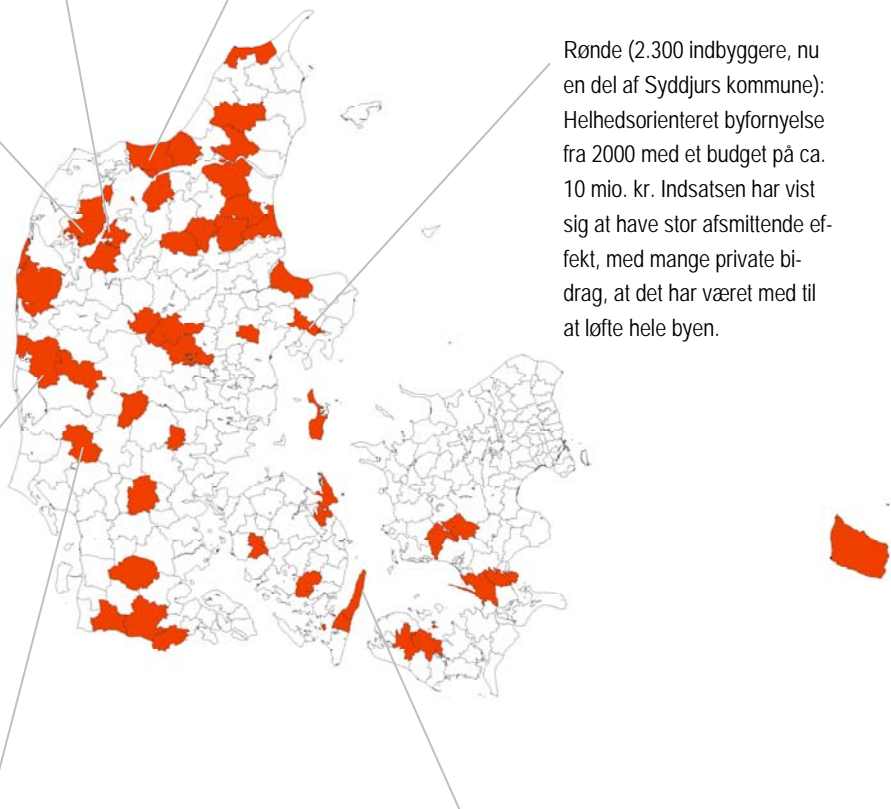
Rønde (2.300 indbyggere, nu en del af Syddjurs kommune): Helhedsorienteret byfornyelse fra 2000 med et budget på ca. 10 mio. kr. Indsatsen har vist sig at have stor afsmittende effekt, med mange private bidrag, at det har været med til at løfte hele byen.